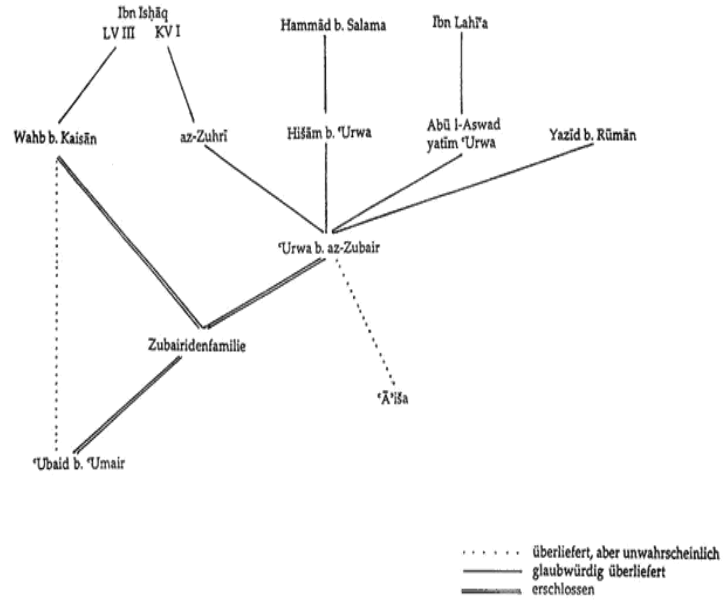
Ibn Isḥāq
LV III KV I

Ḥammād b. Salama

Ibn Lahīʿa

Wahb b. Kaisān

az-Zuhrī

Hišām b. ʿUrwa

Abū l-Aswad
yatīm ʿUrwa

Yazīd b. Rūmān

ʿUrwa b. az-Zubair

Zubairidenfamilie

ʿĀʾiša

ʿUbaid b. ʿUmair

überliefert, aber unwahrscheinlich
glaubwürdig überliefert
erschlossen